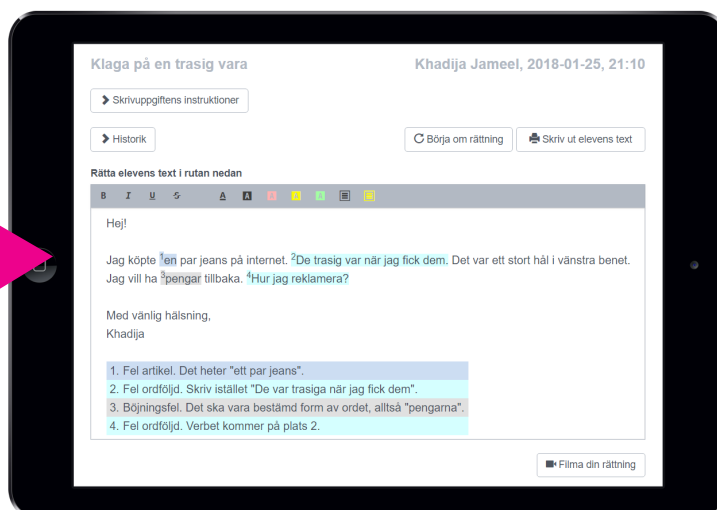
Klaga på en trasig vara

Khadija Jameel, 2018-01-25, 21:10

Skrivuppgiftens instruktioner

Historik

Börja om rättning

Skriv ut elevens text

Rätta elevens text i rutan nedan

B I U S A A

Hej!

Jag köpte $^1$en par jeans på internet. $^2$De trasig var när jag fick dem. Det var ett stort hål i vänstra benet. Jag vill ha $^3$pengar tillbaka. $^4$Hur jag reklamera?

Med vänlig hälsning,
Khadija

1. Fel artikel. Det heter "ett par jeans".
2. Fel ordföljd. Skriv istället "De var trasiga när jag fick dem".
3. Böjningsfel. Det ska vara bestämd form av ordet, alltså "pengarna".
4. Fel ordföljd. Verbet kommer på plats 2.

Filma din rättning